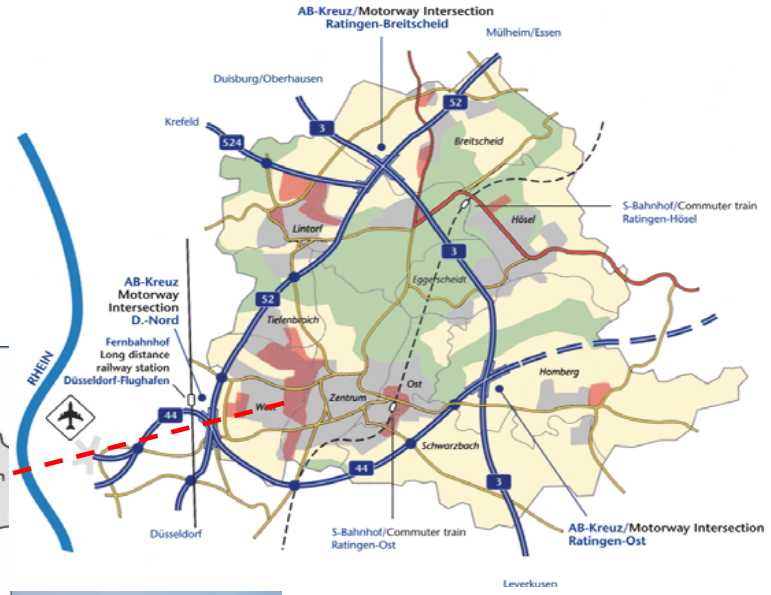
AB-Kreuz/Motorway Intersection
Ratingen-Breitscheid

Mülheim/Essen

Duisburg/Oberhausen

Krefeld

524

3

52

Breitscheid

S-Bahnhof/Commuter train
Ratingen-Hösel

Hösel

Lintorf

3

Eggerscheidt

AB-Kreuz
Motorway
Intersection
D.-Nord

52

Tiefenbroich

Fernbahnhof
Long distance
railway station
Düsseldorf-Flughafen

RHEIN

Ost

Homberg

44

West

Zentrum

Schwarzbach

44

3

Düsseldorf

S-Bahnhof/Commuter train
Ratingen-Ost

AB-Kreuz/Motorway Intersection
Ratingen-Ost

Leverkusen